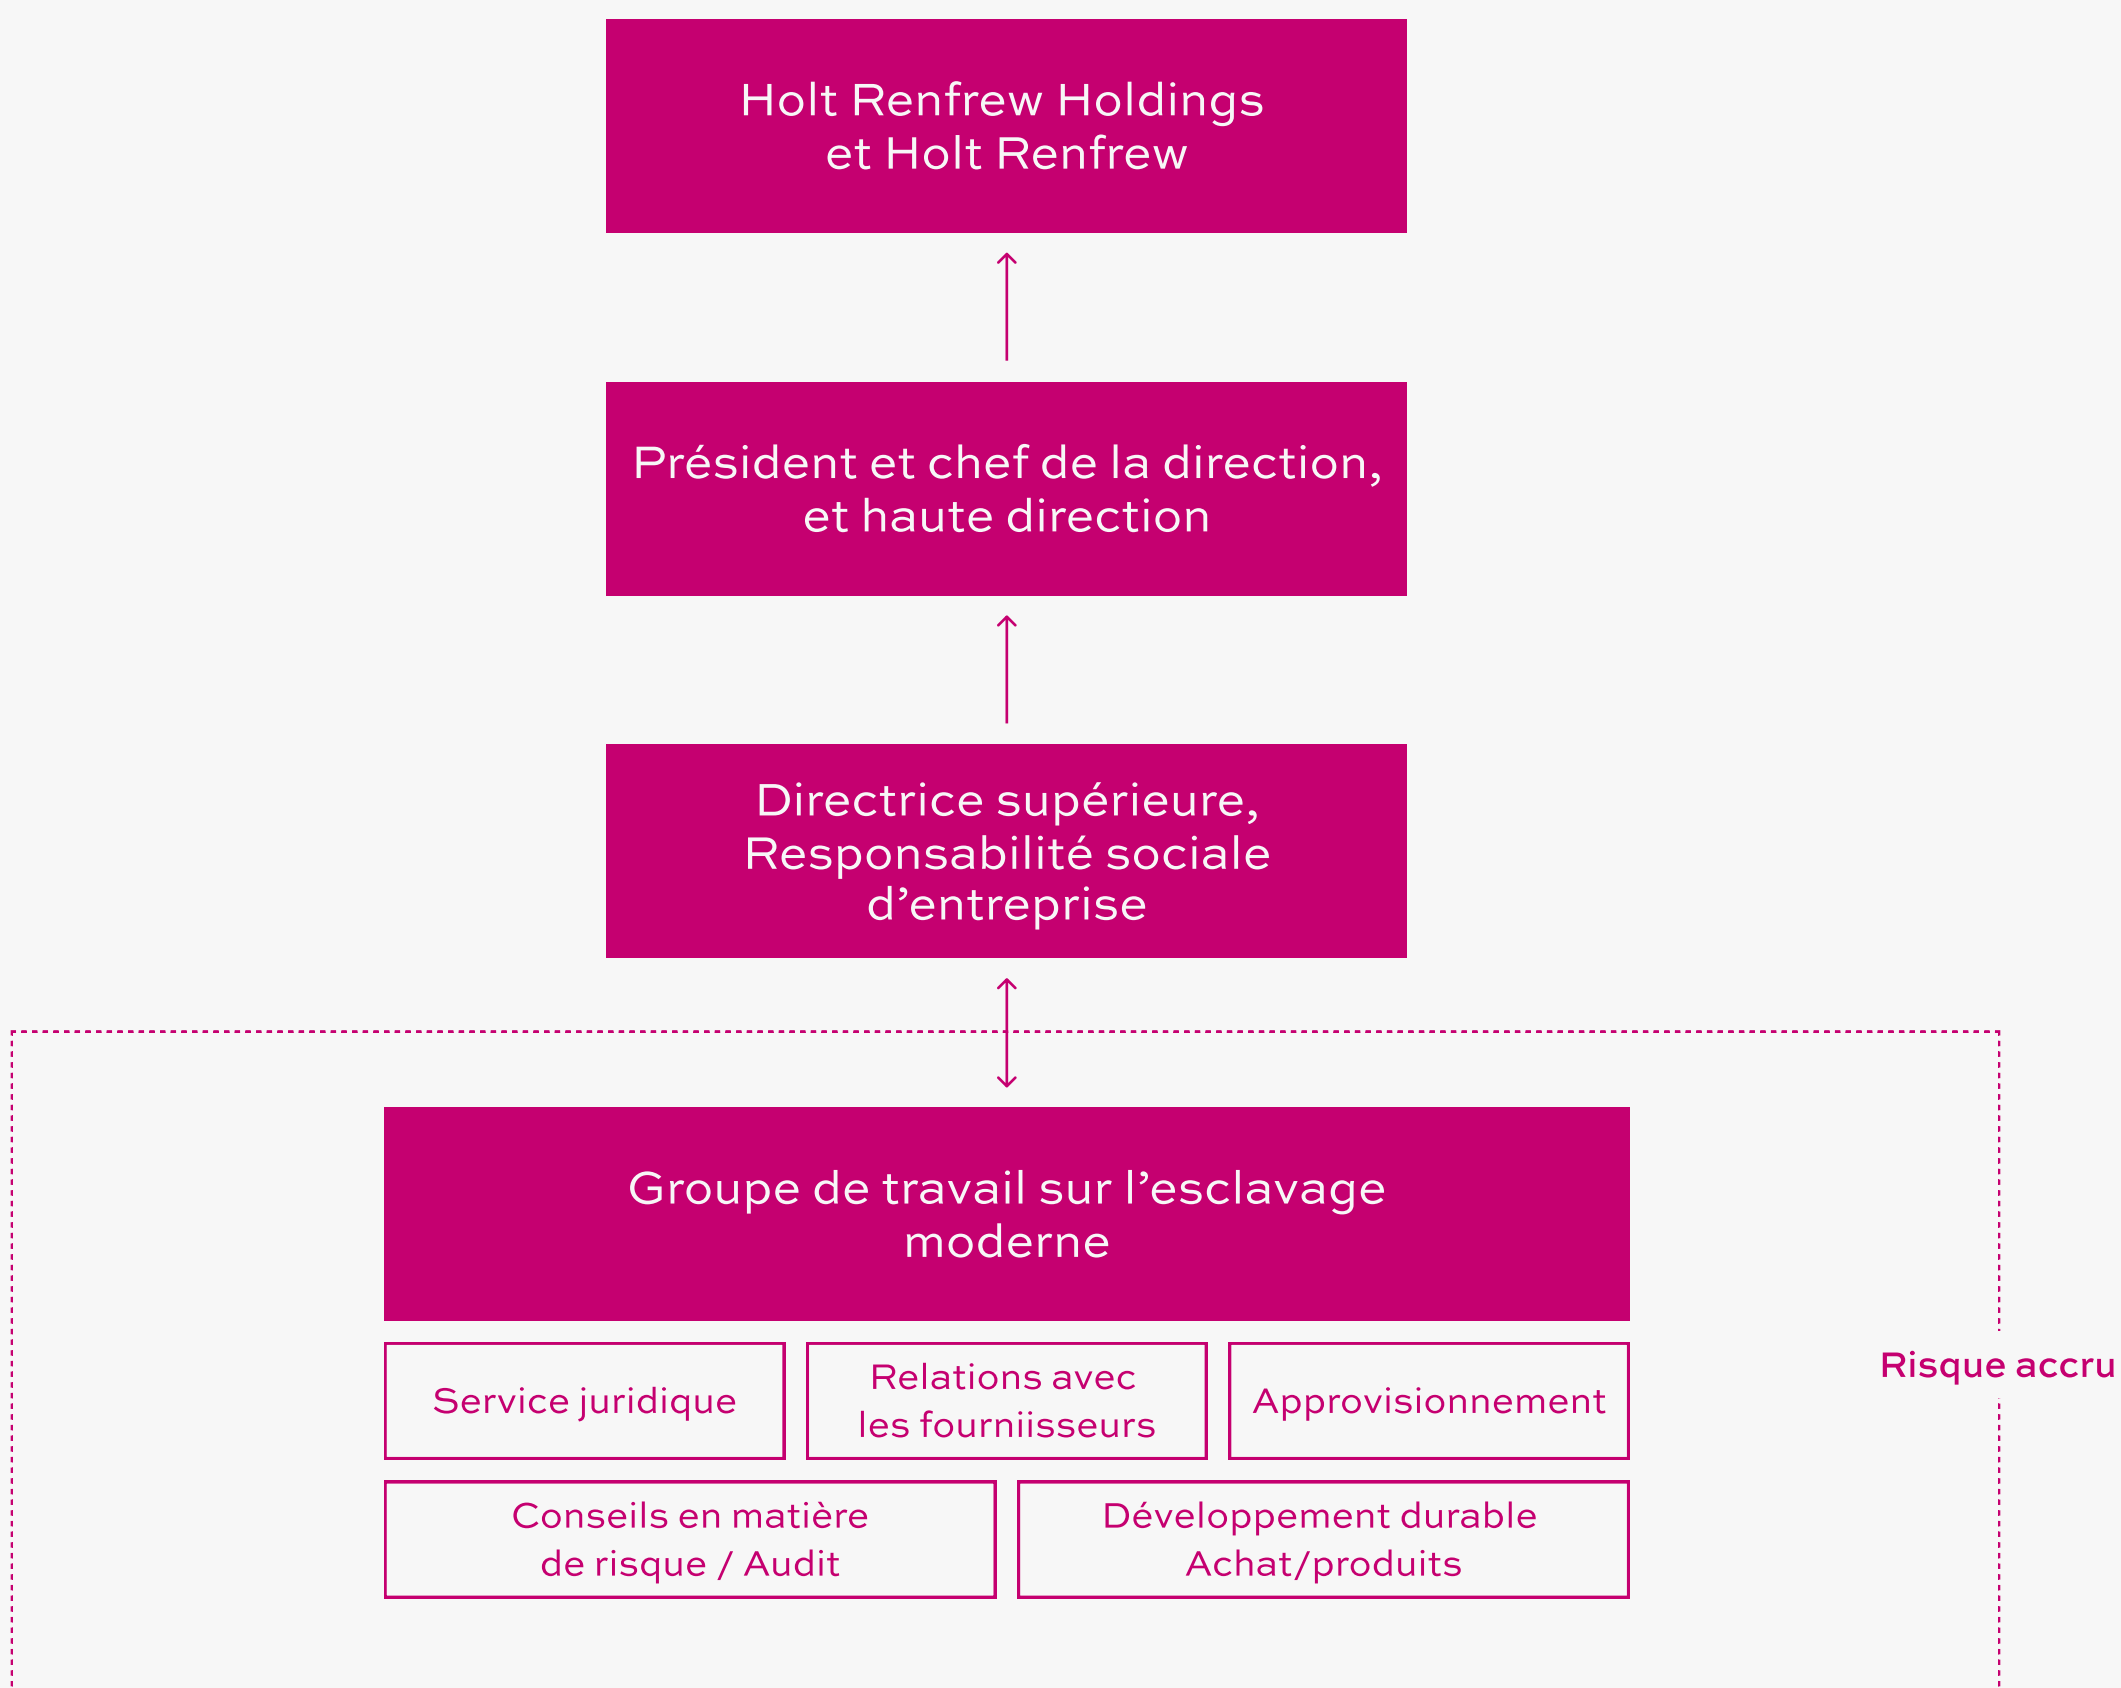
Holt Renfrew Holdings
et Holt Renfrew

Président et chef de la direction,
et haute direction

Directrice supérieure,
Responsabilité sociale
d’entreprise

Groupe de travail sur l’esclavage
moderne

Service juridique

Relations avec
les fourniisseurs

Approvisionnement

Conseils en matière
de risque / Audit

Développement durable
Achat/produits

Risque accru